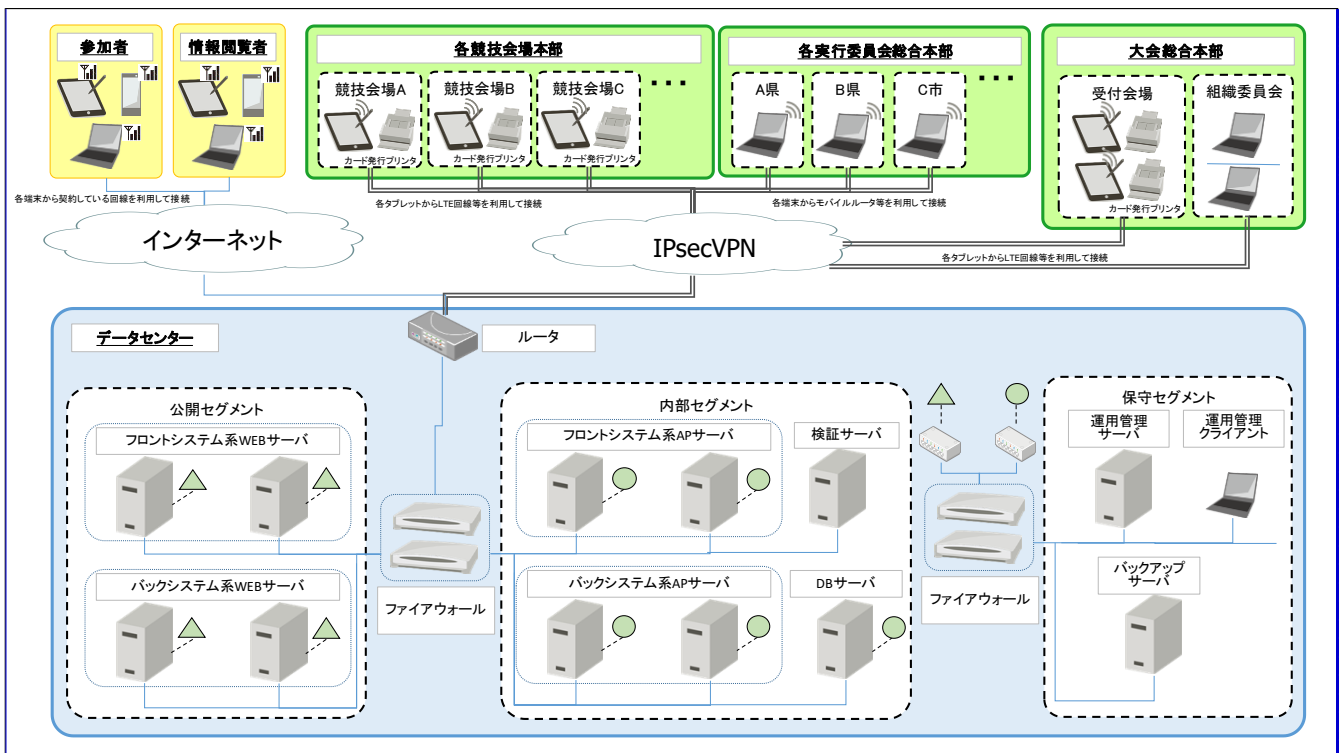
参加者

情報閲覧者

各競技会場本部

競技会場A

カード発行プリンタ

競技会場B

カード発行プリンタ

競技会場C

カード発行プリンタ

・・・

各実行委員会総合本部

A県

B県

C市

・・・

大会総合本部

受付会場

カード発行プリンタ

組織委員会

各端末から契約している回線を利用して接続

各タブレットからLTE回線等を利用して接続

各端末からモバイルルータ等を利用して接続

インターネット

IPsecVPN

各タブレットからLTE回線等を利用して接続

データセンター

ルータ

公開セグメント

フロントシステム系WEBサーバ

バックシステム系WEBサーバ

ファイアウォール

内部セグメント

フロントシステム系APサーバ

検証サーバ

バックシステム系APサーバ

DBサーバ

ファイアウォール

保守セグメント

運用管理サーバ

運用管理クライアント

バックアップサーバ